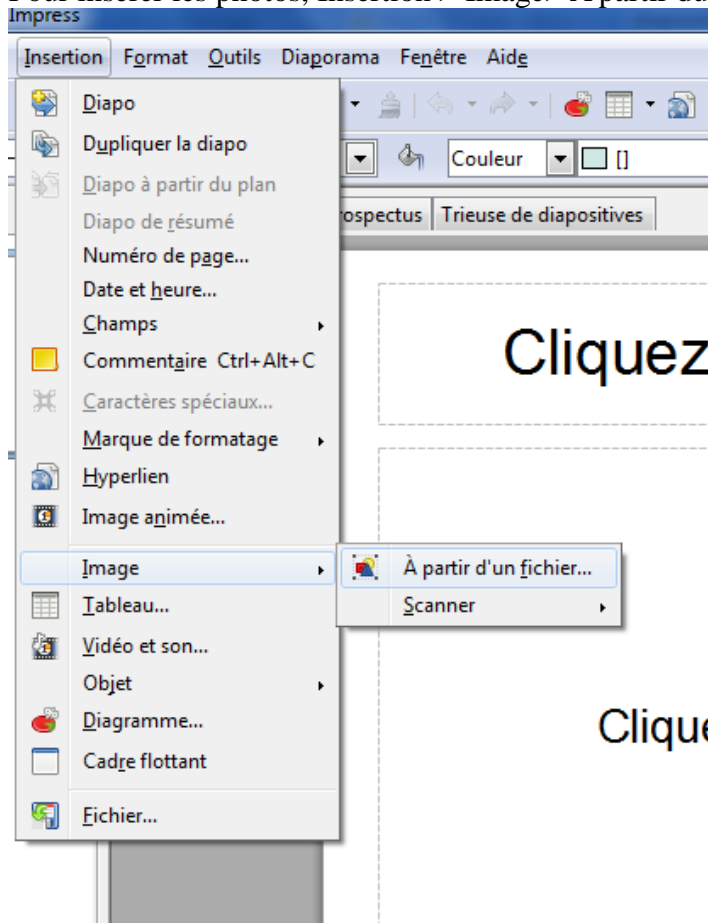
Pour insérer les photos, Insertion/ Image/ A partir du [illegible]
Impress

Insertion Format Outils Diaporama Fenêtre Aide

Diapo
Dupliquer la diapo
Diapo à partir du plan
Diapo de résumé
Numéro de page...
Date et heure...
Champs
Commentaire Ctrl+Alt+C
Caractères spéciaux...
Marque de formatage
Hyperlien
Image animée...
Image
Tableau...
Vidéo et son...
Objet
Diagramme...
Cadre flottant
Fichier...

À partir d'un fichier...
Scanner

Couleur []

rospectus Trieuse de diapositives

Cliquez

Clique